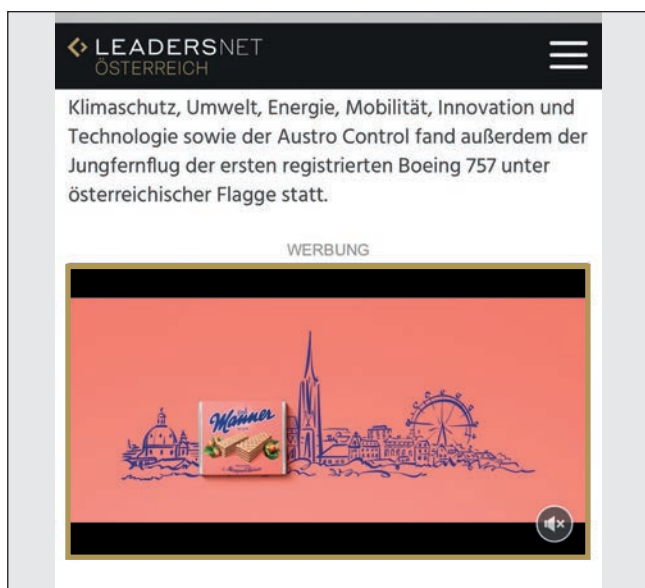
LEADERSNET
ÖSTERREICH

Klimaschutz, Umwelt, Energie, Mobilität, Innovation und Technologie sowie der Austro Control fand außerdem der Jungfernflug der ersten registrierten Boeing 757 unter österreichischer Flagge statt.

WERBUNG

Manner